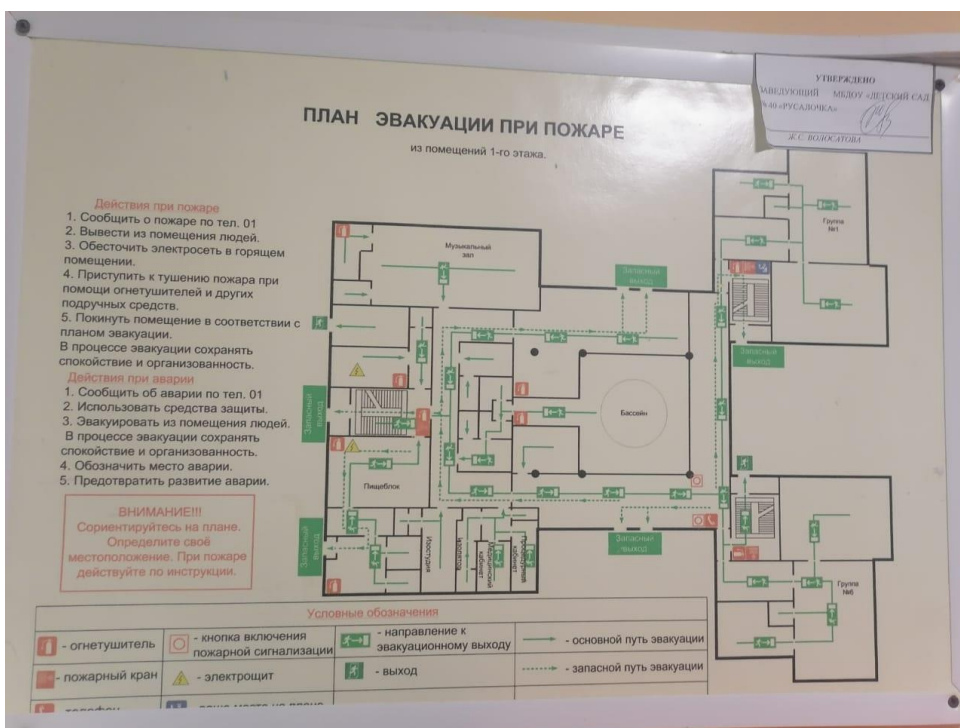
УТВЕРЖДЕНО
ЗАВЕДУЮЩИЙ МБДОУ «ДЕТСКИЙ САД №40 «РУСАЛОЧКА»
Ж. С. ВОЛОСАТОВА

ПЛАН ЭВАКУАЦИИ ПРИ ПОЖАРЕ
из помещений 1-го этажа.

Действия при пожаре
1. Сообщить о пожаре по тел. 01
2. Вывести из помещения людей.
3. Обесточить электросеть в горящем помещении.
4. Приступить к тушению пожара при помощи огнетушителей и других подручных средств.
5. Покинуть помещение в соответствии с планом эвакуации.
В процессе эвакуации сохранять спокойствие и организованность.

Действия при аварии
1. Сообщить об аварии по тел. 01
2. Использовать средства защиты.
3. Эвакуировать из помещения людей.
В процессе эвакуации сохранять спокойствие и организованность.
4. Обозначить место аварии.
5. Предотвратить развитие аварии.

ВНИМАНИЕ!!!
Сориентируйтесь на плане.
Определите свое местоположение. При пожаре действуйте по инструкции.

Музыкальный зал
Запасный выход
Группа №1
Запасный выход
Бассейн
Запасный выход
Пищеблок
Запасный выход
Кастелянная
Прачечная
Медицинский кабинет
Процедурный кабинет
Запасный выход
Группа №6

Условные обозначения
- огнетушитель
- кнопка включения пожарной сигнализации
- направление к эвакуационному выходу
- основной путь эвакуации
- пожарный кран
- электрощит
- выход
- запасной путь эвакуации
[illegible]